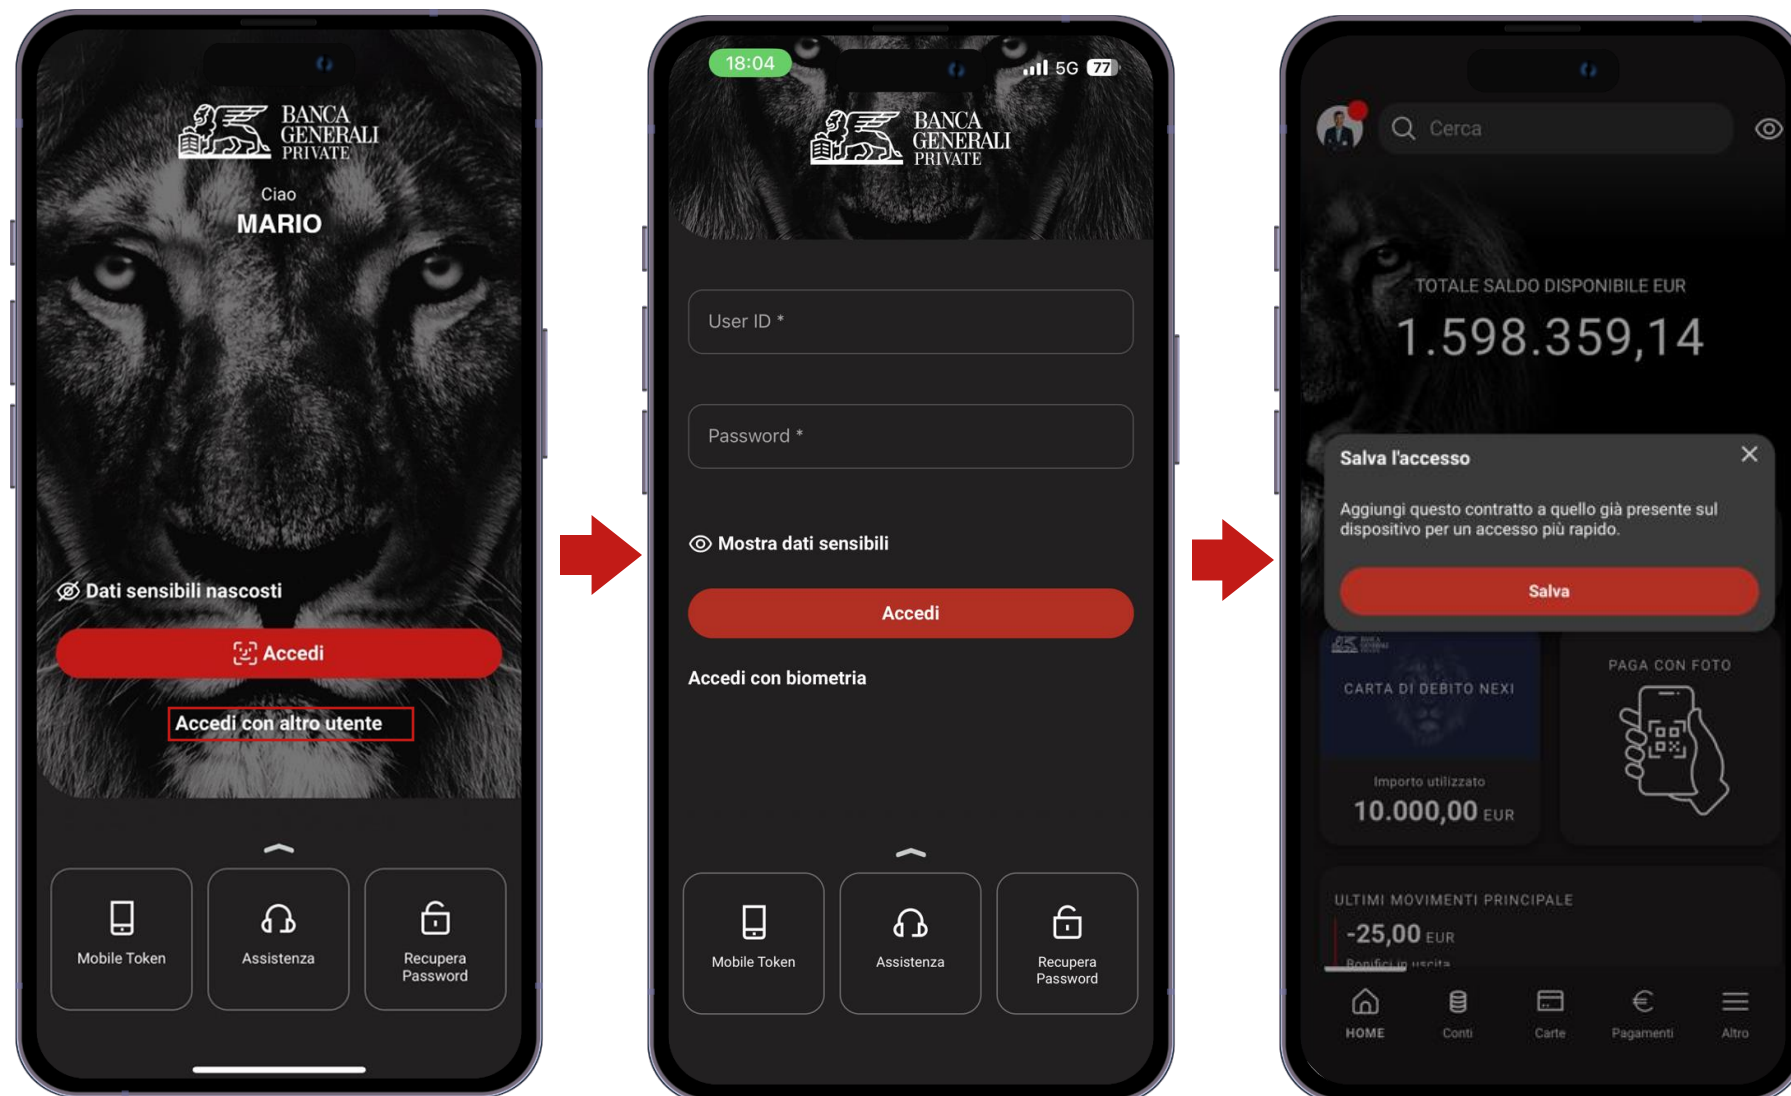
BANCA GENERALI PRIVATE

Ciao
MARIO

Dati sensibili nascosti

Accedi

Accedi con altro utente

Mobile Token
Assistenza
Recupera Password

18:04
5G 77

BANCA GENERALI PRIVATE

User ID *

Password *

Mostra dati sensibili

Accedi

Accedi con biometria

Mobile Token
Assistenza
Recupera Password

Cerca

TOTALE SALDO DISPONIBILE EUR
1.598.359,14

Salva l'accesso

Aggiungi questo contratto a quello già presente sul dispositivo per un accesso più rapido.

Salva

CARTA DI DEBITO NEXI
Importo utilizzato
10.000,00 EUR

PAGA CON FOTO

ULTIMI MOVIMENTI PRINCIPALE
-25,00 EUR
Bonifici in uscita

HOME
Conti
Carte
Pagamenti
Altro